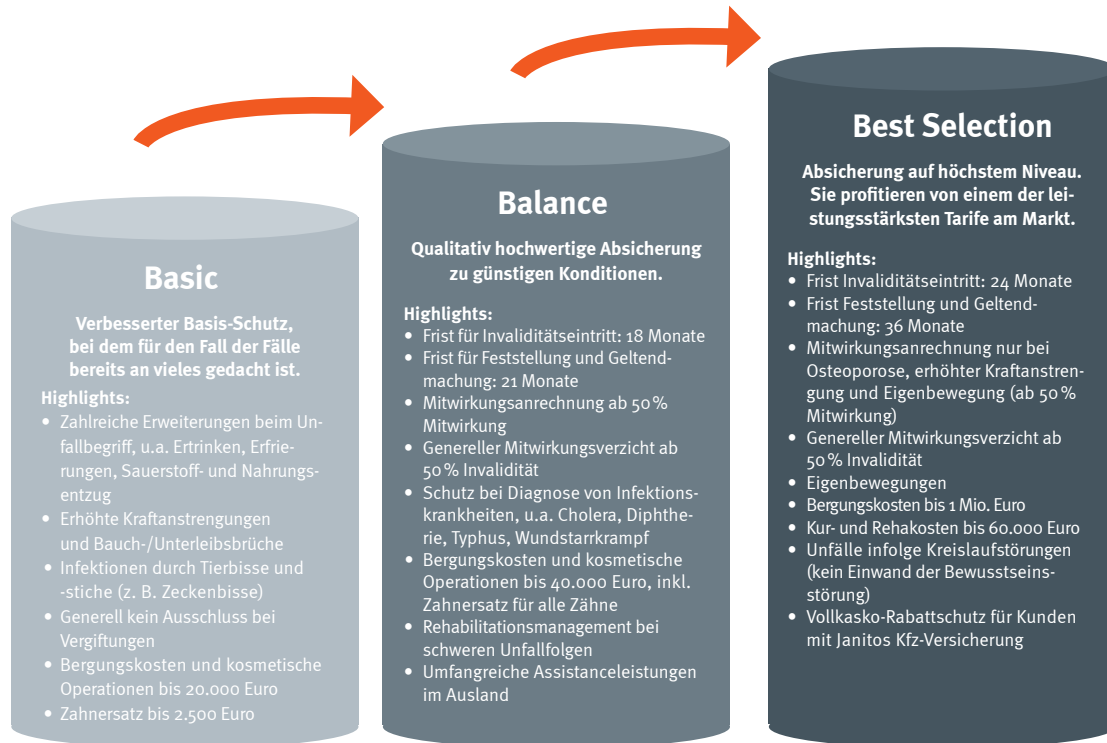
Basic

Verbesserter Basis-Schutz, bei dem für den Fall der Fälle bereits an vieles gedacht ist.

Highlights:
- Zahlreiche Erweiterungen beim Unfallbegriff, u.a. Ertrinken, Erfrierungen, Sauerstoff- und Nahrungsentzug
- Erhöhte Kraftanstrengungen und Bauch-/Unterleibsbrüche
- Infektionen durch Tierbisse und -stiche (z. B. Zeckenbisse)
- Generell kein Ausschluss bei Vergiftungen
- Bergungskosten und kosmetische Operationen bis 20.000 Euro
- Zahnersatz bis 2.500 Euro

Balance

Qualitativ hochwertige Absicherung zu günstigen Konditionen.

Highlights:
- Frist für Invaliditätseintritt: 18 Monate
- Frist für Feststellung und Geltendmachung: 21 Monate
- Mitwirkungsanrechnung ab 50 % Mitwirkung
- Genereller Mitwirkungsverzicht ab 50 % Invalidität
- Schutz bei Diagnose von Infektionskrankheiten, u.a. Cholera, Diphtherie, Typhus, Wundstarrkrampf
- Bergungskosten und kosmetische Operationen bis 40.000 Euro, inkl. Zahnersatz für alle Zähne
- Rehabilitationsmanagement bei schweren Unfallfolgen
- Umfangreiche Assistanceleistungen im Ausland

Best Selection

Absicherung auf höchstem Niveau. Sie profitieren von einem der leistungsstärksten Tarife am Markt.

Highlights:
- Frist Invaliditätseintritt: 24 Monate
- Frist Feststellung und Geltendmachung: 36 Monate
- Mitwirkungsanrechnung nur bei Osteoporose, erhöhter Kraftanstrengung und Eigenbewegung (ab 50 % Mitwirkung)
- Genereller Mitwirkungsverzicht ab 50 % Invalidität
- Eigenbewegungen
- Bergungskosten bis 1 Mio. Euro
- Kur- und Rehakosten bis 60.000 Euro
- Unfälle infolge Kreislaufstörungen (kein Einwand der Bewusstseinsstörung)
- Vollkasko-Rabattschutz für Kunden mit Janitos Kfz-Versicherung